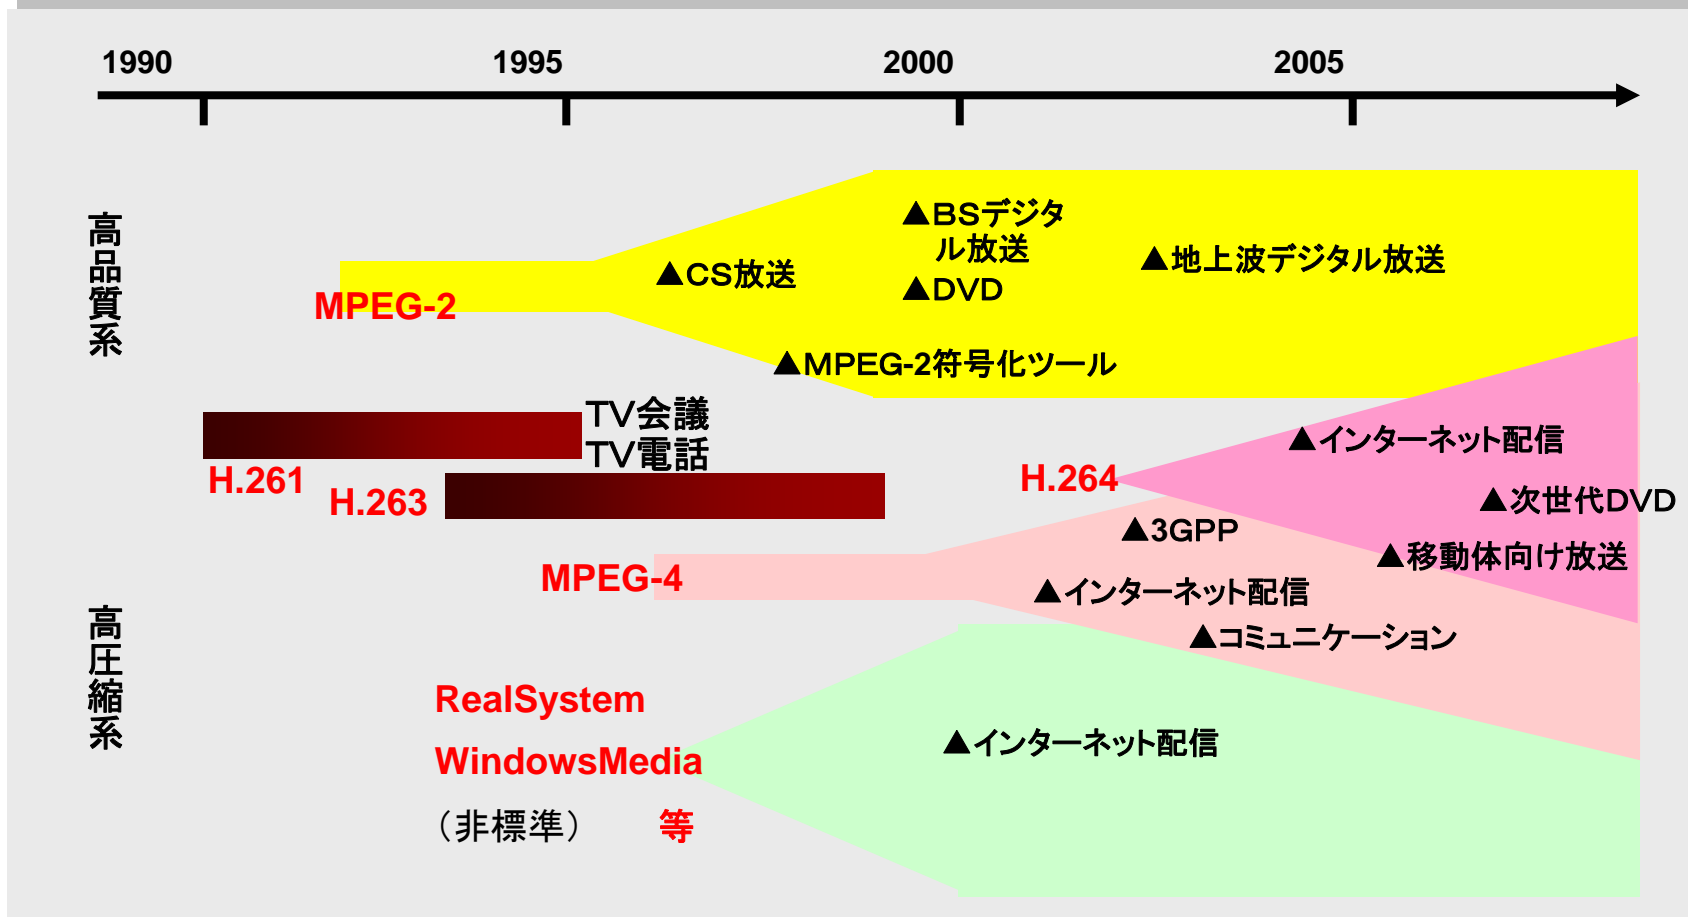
1990 1995 2000 2005

高品質系

MPEG-2

▲CS放送

▲BSデジタル放送

▲DVD

▲地上波デジタル放送

▲MPEG-2符号化ツール

TV会議
TV電話

H.261

H.263

H.264

▲インターネット配信

▲次世代DVD

▲3GPP

▲移動体向け放送

MPEG-4

▲インターネット配信

▲コミュニケーション

高圧縮系

RealSystem

WindowsMedia

（非標準） 等

▲インターネット配信